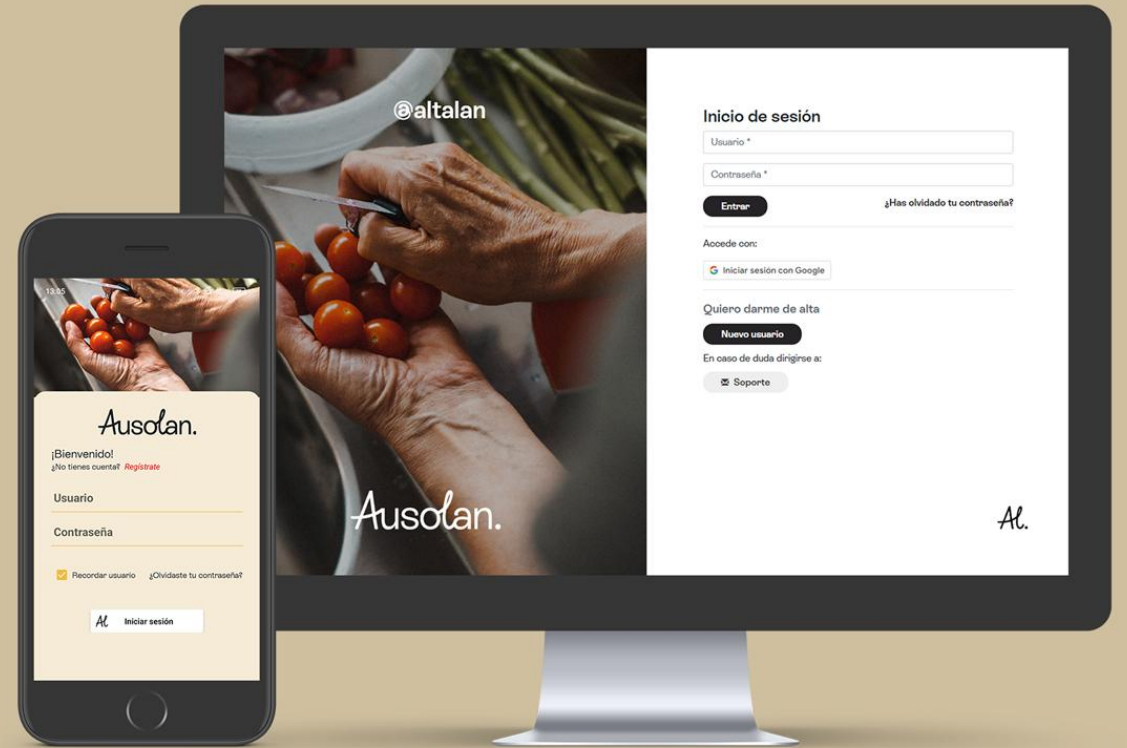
@altalan

Ausolan.

Inicio de sesión

Usuario *

Contraseña *

Entrar

¿Has olvidado tu contraseña?

Accede con:

Iniciar sesión con Google

Quiero darme de alta

Nuevo usuario

En caso de duda dirigirse a:

Soporte

Al.

13:35

Ausolan.

¡Bienvenido!
¿No tienes cuenta? Regístrate

Usuario

Contraseña

Recordar usuario

¿Olvidaste tu contraseña?

Al

Iniciar sesión